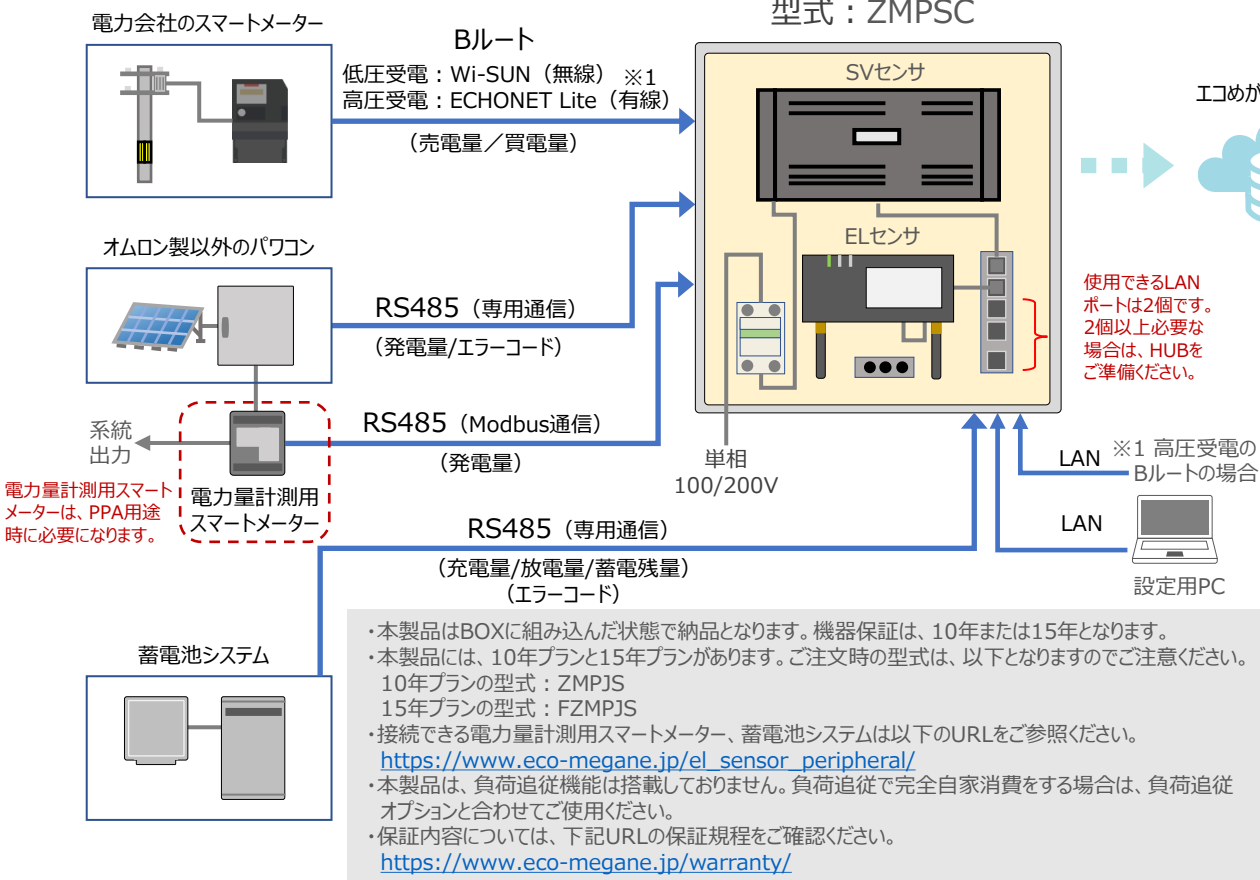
型式：ZMPSC

電力会社のスマートメーター

Bルート
低圧受電：Wi-SUN（無線） ※1
高圧受電：ECHONET Lite（有線）
（売電量／買電量）

SVセンサ

エコめが

オムロン製以外のパワコン

RS485（専用通信）
（発電量/エラーコード）

ELセンサ

使用できるLANポートは2個です。2個以上必要な場合は、HUBをご準備ください。

系統出力

RS485（Modbus通信）
（発電量）

電力量計測用スマートメーターは、PPA用途時に必要になります。

電力量計測用スマートメーター

単相
100/200V

LAN

※1 高圧受電のBルートの場合

LAN

RS485（専用通信）
（充電量/放電量/蓄電残量）
（エラーコード）

設定用PC

蓄電池システム

・本製品はBOXに組み込んだ状態で納品となります。機器保証は、10年または15年となります。
・本製品には、10年プランと15年プランがあります。ご注文時の型式は、以下となりますのでご注意ください。
10年プランの型式：ZMPJS
15年プランの型式：FZMPJS
・接続できる電力量計測用スマートメーター、蓄電池システムは以下のURLをご参照ください。
https://www.eco-megane.jp/el_sensor_peripheral/
・本製品は、負荷追従機能は搭載しておりません。負荷追従で完全自家消費をする場合は、負荷追従オプションと合わせてご使用ください。
・保証内容については、下記URLの保証規程をご確認ください。
https://www.eco-megane.jp/warranty/